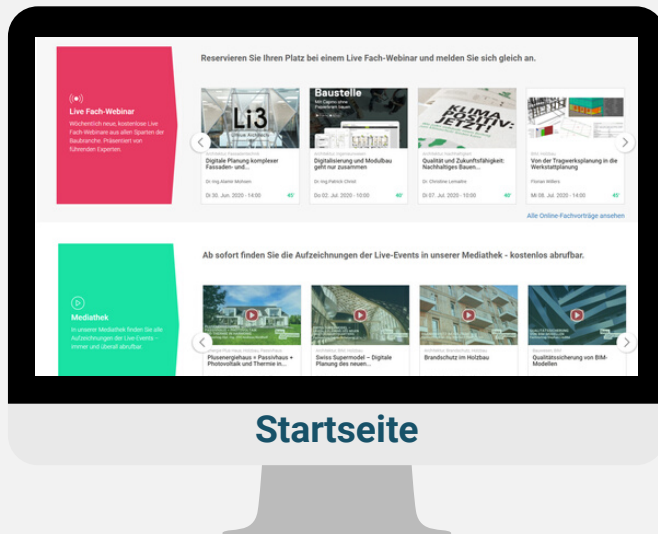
Reservieren Sie Ihren Platz bei einem Live Fach-Webinar und melden Sie sich gleich an.

Live Fach-Webinar

Wöchentlich neue, kostenlose Live Fach-Webinare aus allen Sparten der Baubranche. Präsentiert von führenden Experten.

Li3

Baustelle

KLIMA-POSITIV: JETZT!

Digitale Planung komplexer Fassaden- und...

Dr.-Ing Alamir Mohsen

Di 30. Jun. 2020 - 14:00

45'

Digitalisierung und Modulbau geht nur zusammen

Dr.-Ing Patrick Christ

Do 02. Jul. 2020 - 10:00

45'

Qualität und Zukunftsfähigkeit: Nachhaltiges Bauen...

Dr. Christine Lemaitre

Di 07. Jul. 2020 - 10:00

45'

Von der Tragwerksplanung in die Werkstattplanung

Florian Willers

Mi 08. Jul. 2020 - 14:00

45'

Alle Online-Fachvorträge ansehen

Ab sofort finden Sie die Aufzeichnungen der Live-Events in unserer Mediathek - kostenlos abrufbar.

Mediathek

In unserer Mediathek finden Sie alle Aufzeichnungen der Live-Events - immer und überall abrufbar.

Plusenergiehaus + Passivhaus + Photovoltaik und Thermie in...

Swiss Supermodel – Digitale Planung des neuen...

Brandschutz im Holzbau

Qualitätssicherung von BIM-Modellen

Startseite